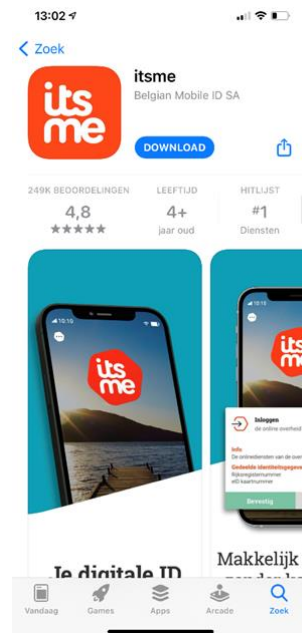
13:02

< Zoek

its me

itsme

Belgian Mobile ID SA

DOWNLOAD

249K BEOORDELINGEN
4,8
★★★★★

LEEFTIJD
4+
jaar oud

HITLIJST
#1
Diensten

10:10

its me

its me

Inloggen
de online overheid

Info
De onlinediensten van de over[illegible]

Gedeelde identiteitsgegeve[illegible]
Rijksregisternummer
eID kaartnummer

Bevestig

Je digitale ID

Makkelijk
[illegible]

Vandaag

Games

Apps

Arcade

Zoek